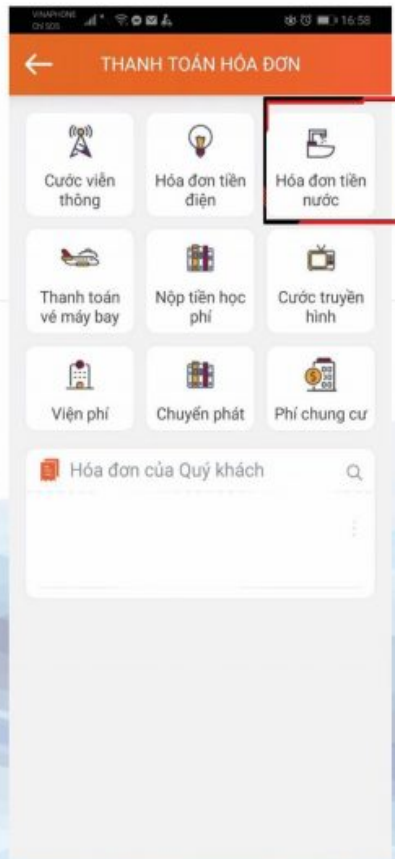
VINAPHONE CH SOS 16:58

THANH TOÁN HÓA ĐƠN

Cước viễn thông

Hóa đơn tiền điện

Hóa đơn tiền nước

Thanh toán vé máy bay

Nộp tiền học phí

Cước truyền hình

Viện phí

Chuyển phát

Phí chung cư

Hóa đơn của Quý khách